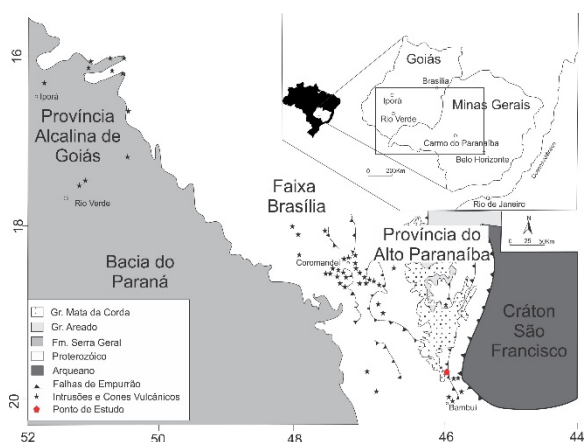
16
Iporá
Província Alcalina de Goiás
Rio Verde
18
Bacia do Paraná
Goiás
Brasília
Iporá
Rio Verde
Minas Gerais
Carmo do Paranaíba
Belo Horizonte
Rio de Janeiro
0 250Km
Faixa Brasília
Província do Alto Paranaíba
Coromandel
N
0 25 50Km
Cráton São Francisco
Gr. Mata da Corda
Gr. Areado
Fm. Serra Geral
Proterozóico
Arqueano
Falhas de Empurrão
Intrusões e Cones Vulcânicos
Ponto de Estudo
Bambuí
20
52
50
48
46
44